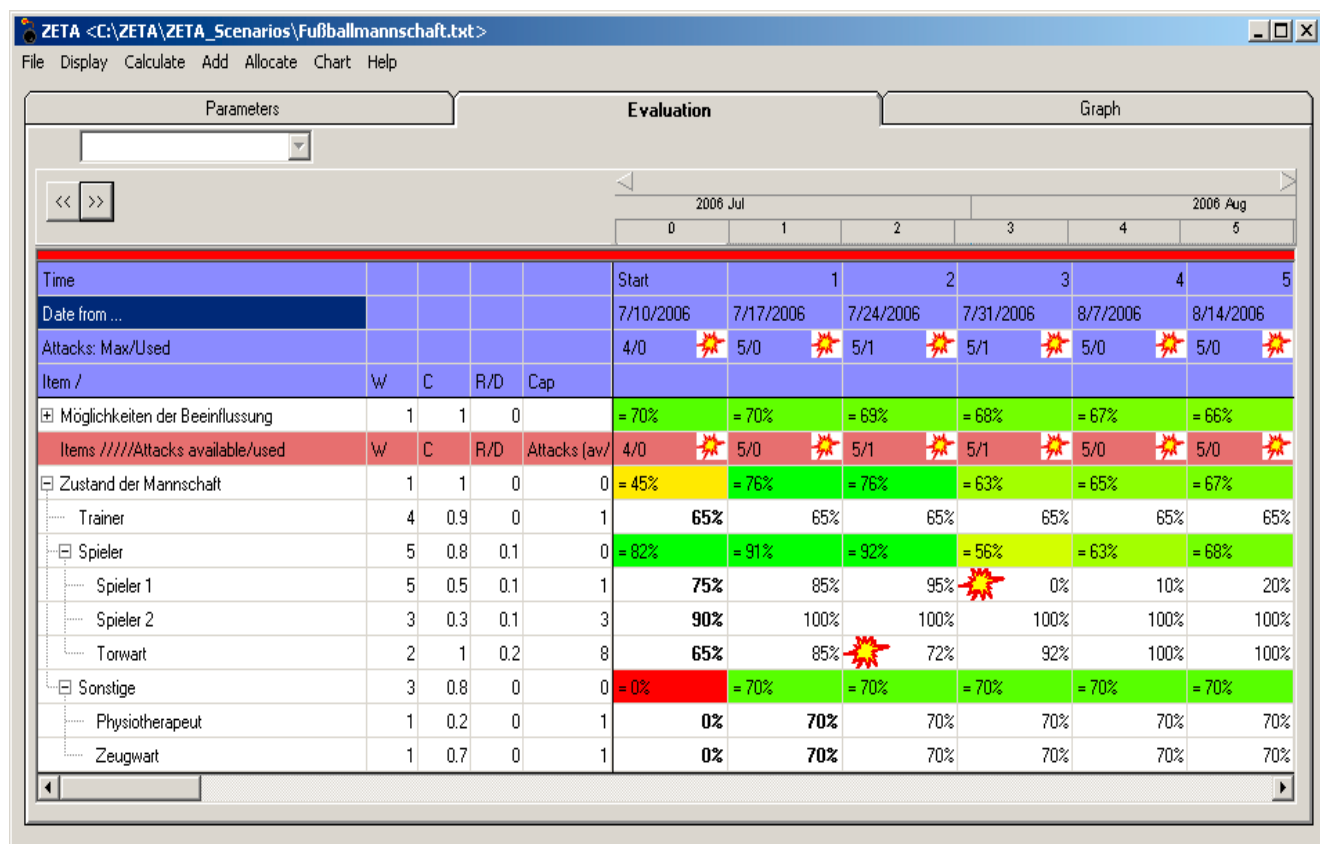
ZETA <C:\ZETA\ZETA_Scenarios\Fußballmannschaft.txt>

File Display Calculate Add Allocate Chart Help

Parameters | Evaluation | Graph

<< >>

2006 Jul | 2006 Aug
0 1 2 3 4 5

| Time | | | | | Start | 1 | 2 | 3 | 4 | 5 |
|---|---|---|---|---|---|---|---|---|---|---|
| Date from ... | | | | | 7/10/2006 | 7/17/2006 | 7/24/2006 | 7/31/2006 | 8/7/2006 | 8/14/2006 |
| Attacks: Max/Used | | | | | 4/0 | 5/0 | 5/1 | 5/1 | 5/0 | 5/0 |
| Item / | W | C | R/D | Cap | | | | | | |
| ⊞ Möglichkeiten der Beeinflussung | 1 | 1 | 0 | | = 70% | = 70% | = 69% | = 68% | = 67% | = 66% |
| Items /////Attacks available/used | W | C | R/D | Attacks (av/ | 4/0 | 5/0 | 5/1 | 5/1 | 5/0 | 5/0 |
| ⊟ Zustand der Mannschaft | 1 | 1 | 0 | 0 | = 45% | = 76% | = 76% | = 63% | = 65% | = 67% |
| Trainer | 4 | 0.9 | 0 | 1 | 65% | 65% | 65% | 65% | 65% | 65% |
| ⊟ Spieler | 5 | 0.8 | 0.1 | 0 | = 82% | = 91% | = 92% | = 56% | = 63% | = 68% |
| Spieler 1 | 5 | 0.5 | 0.1 | 1 | 75% | 85% | 95% | 0% | 10% | 20% |
| Spieler 2 | 3 | 0.3 | 0.1 | 3 | 90% | 100% | 100% | 100% | 100% | 100% |
| Torwart | 2 | 1 | 0.2 | 8 | 65% | 85% | 72% | 92% | 100% | 100% |
| ⊟ Sonstige | 3 | 0.8 | 0 | 0 | = 0% | = 70% | = 70% | = 70% | = 70% | = 70% |
| Physiotherapeut | 1 | 0.2 | 0 | 1 | 0% | 70% | 70% | 70% | 70% | 70% |
| Zeugwart | 1 | 0.7 | 0 | 1 | 0% | 70% | 70% | 70% | 70% | 70% |